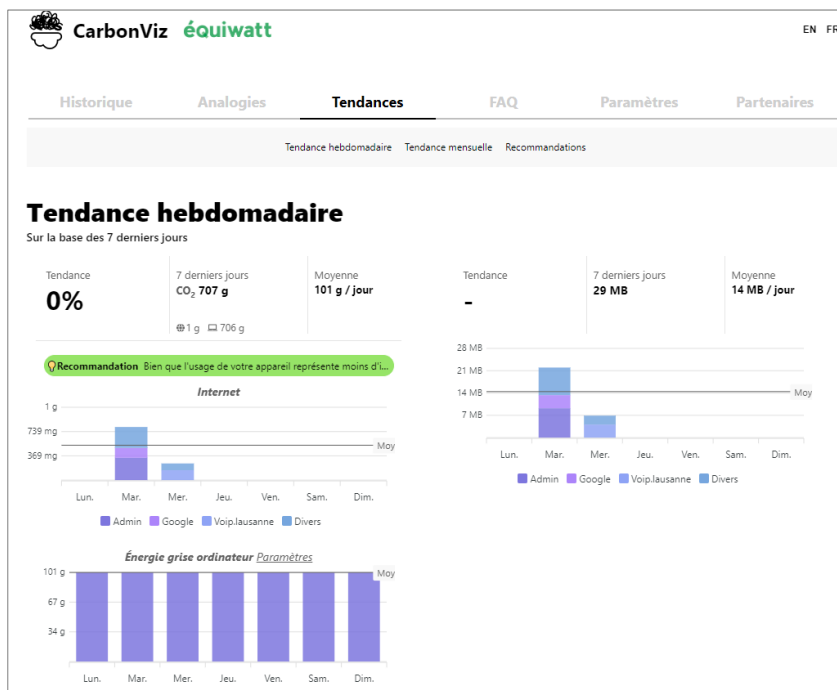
CarbonViz équiwatt

EN FR

Historique | Analogies | Tendances | FAQ | Paramètres | Partenaires

Tendance hebdomadaire | Tendance mensuelle | Recommandations

Tendance hebdomadaire

Sur la base des 7 derniers jours

| Tendance | 7 derniers jours | Moyenne |
|---|---|---|
| 0% | $CO_2$ 707 g | 101 g / jour |
| | 1 g 706 g | |

| Tendance | 7 derniers jours | Moyenne |
|---|---|---|
| - | 29 MB | 14 MB / jour |

Recommandation Bien que l'usage de votre appareil représente moins d'i...

Internet

1 g
739 mg
369 mg
Moy

Lun. Mar. Mer. Jeu. Ven. Sam. Dim.

Admin Google Voip.lausanne Divers

28 MB
21 MB
14 MB
7 MB
Moy

Lun. Mar. Mer. Jeu. Ven. Sam. Dim.

Admin Google Voip.lausanne Divers

Énergie grise ordinateur Paramètres

101 g
67 g
34 g
Moy

Lun. Mar. Mer. Jeu. Ven. Sam. Dim.